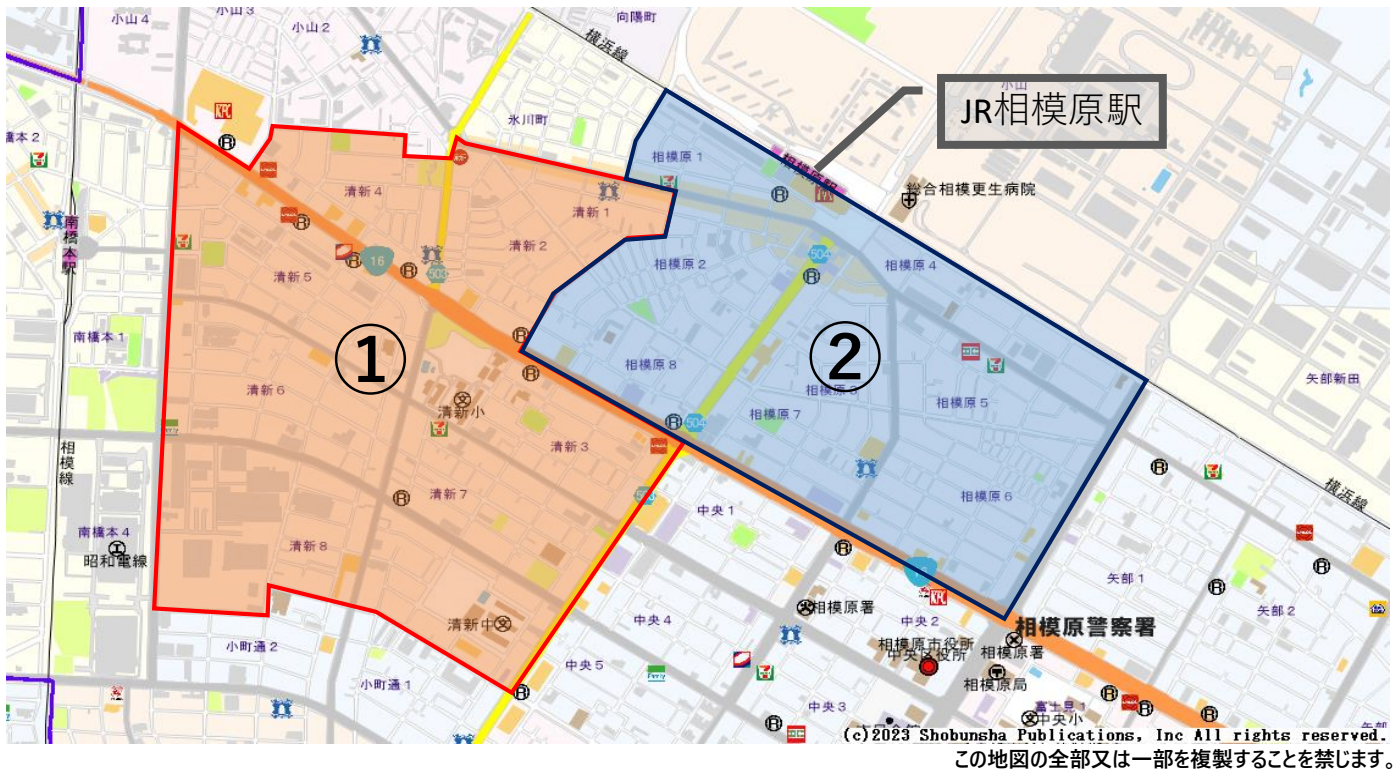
小山4
小山3
小山2
向陽町
横浜線
JR相模原駅
氷川町
小山
橋本2
相模原1
相模原駅
総合相模更生病院
清新4
清新1
南橋本駅
16
503
清新2
504
相模原2
相模原4
清新5
①
②
南橋本1
相模原8
相模原3
矢部新田
清新6
清新小
相模原7
相模原5
504
清新3
相模線
中央1
相模原6
横浜線
清新7
南橋本4
昭和電線
清新8
矢部1
相模原署
中央2
矢部2
中央4
清新中
相模原警察署
小町通2
相模原市役所
中央区役所
相模原署
中央5
小町通1
相模原局
富士見1
中央3
中央小
(c)2023 Shobunsha Publications, Inc All rights reserved.
この地図の全部又は一部を複製することを禁じます。